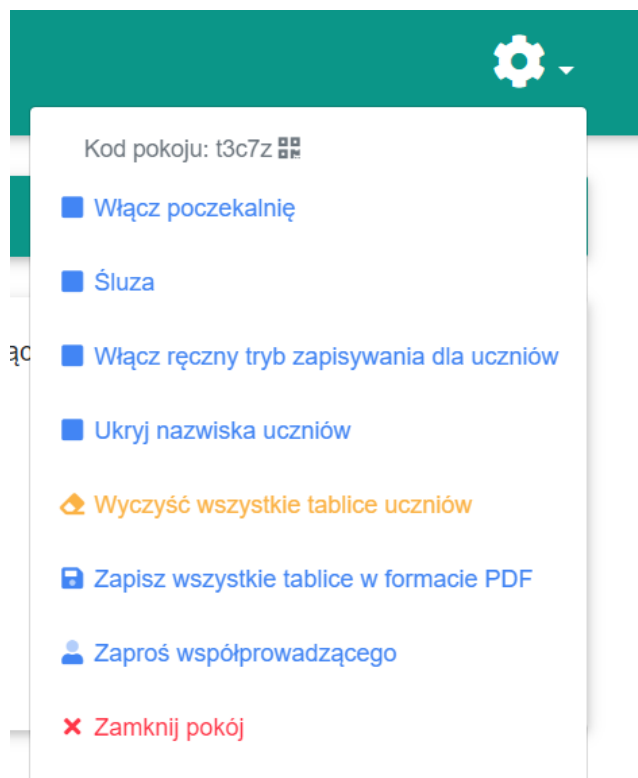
Kod pokoju: t3c7z

Włącz poczekalnię

Śluza

Włącz ręczny tryb zapisywania dla uczniów

Ukryj nazwiska uczniów

Wyczyść wszystkie tablice uczniów

Zapisz wszystkie tablice w formacie PDF

Zaproś współprowadzącego

Zamknij pokój

ąc